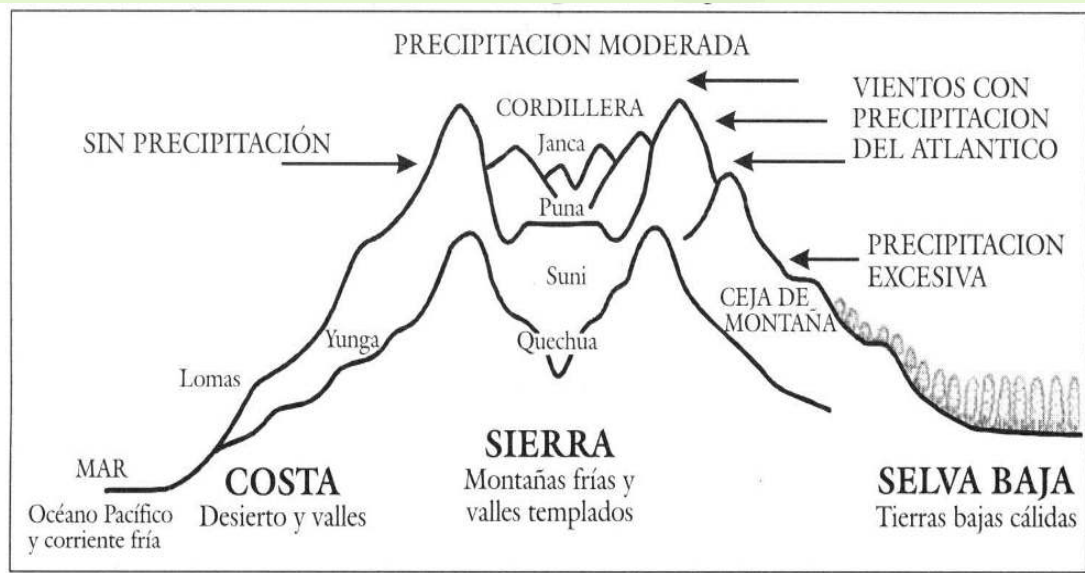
PRECIPITACION MODERADA

VIENTOS CON PRECIPITACION DEL ATLANTICO

SIN PRECIPITACIÓN

CORDILLERA

Janca

Puna

Suni

Quechua

Yunga

Lomas

MAR

PRECIPITACION EXCESIVA

CEJA DE MONTAÑA

COSTA
Desierto y valles

Océano Pacífico y corriente fría

SIERRA
Montañas frías y valles templados

SELVA BAJA
Tierras bajas cálidas